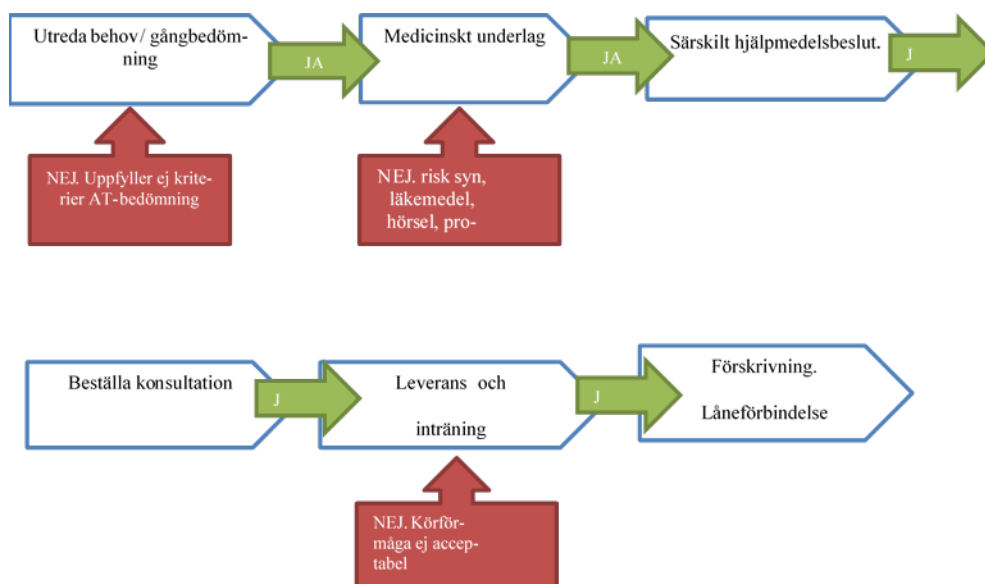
Utreda behov/ gångbedömning

JA

Medicinskt underlag

JA

Särskilt hjälpmedelsbeslut.

J

NEJ. Uppfyller ej kriterier AT-bedömning

NEJ. risk syn, läkemedel, hörsel, pro-

Beställa konsultation

J

Leverans och

inträning

J

Förskrivning.

Låneförbindelse

NEJ. Körförmåga ej acceptabel